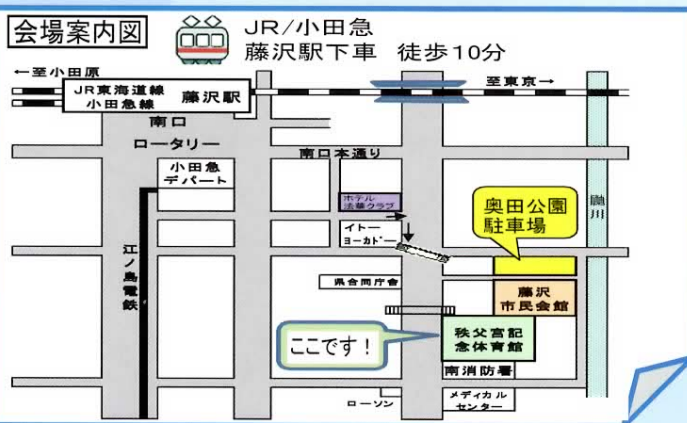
会場案内図

JR／小田急
藤沢駅下車　徒歩10分

←至小田原

JR東海道線
小田急線

藤沢駅

至東京→

南口

ロータリー

南口本通り

小田急
デパート

ホテル
法華クラブ

イトー
ヨーカドー

奥田公園
駐車場

境川

江ノ島電鉄

県合同庁舎

藤沢
市民会館

ここです！

秩父宮記
念体育館

南消防署

ローソン

メディカル
センター